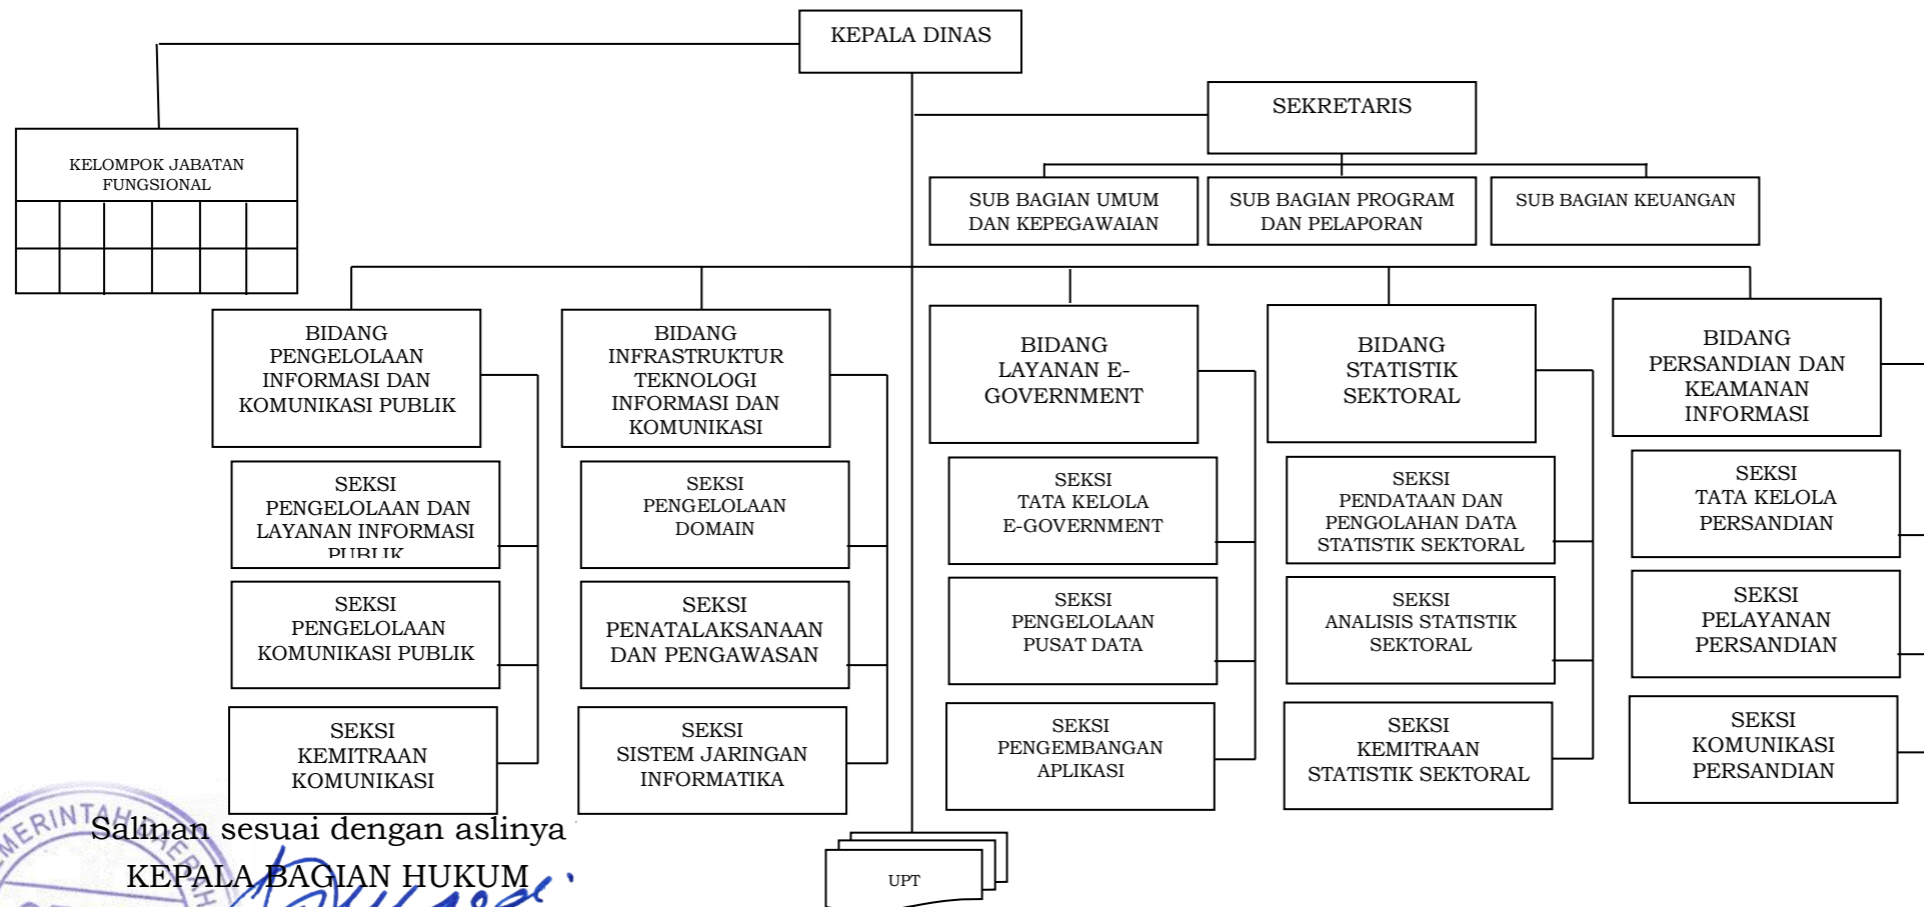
KEPALA DINAS

KELOMPOK JABATAN FUNGSIONAL

SEKRETARIS

SUB BAGIAN UMUM DAN KEPEGAWAIAN

SUB BAGIAN PROGRAM DAN PELAPORAN

SUB BAGIAN KEUANGAN

BIDANG PENGELOLAAN INFORMASI DAN KOMUNIKASI PUBLIK

SEKSI PENGELOLAAN DAN LAYANAN INFORMASI PUBLIK

SEKSI PENGELOLAAN KOMUNIKASI PUBLIK

SEKSI KEMITRAAN KOMUNIKASI

BIDANG INFRASTRUKTUR TEKNOLOGI INFORMASI DAN KOMUNIKASI

SEKSI PENGELOLAAN DOMAIN

SEKSI PENATALAKSANAAN DAN PENGAWASAN

SEKSI SISTEM JARINGAN INFORMATIKA

BIDANG LAYANAN E-GOVERNMENT

SEKSI TATA KELOLA E-GOVERNMENT

SEKSI PENGELOLAAN PUSAT DATA

SEKSI PENGEMBANGAN APLIKASI

BIDANG STATISTIK SEKTORAL

SEKSI PENDATAAN DAN PENGOLAHAN DATA STATISTIK SEKTORAL

SEKSI ANALISIS STATISTIK SEKTORAL

SEKSI KEMITRAAN STATISTIK SEKTORAL

BIDANG PERSANDIAN DAN KEAMANAN INFORMASI

SEKSI TATA KELOLA PERSANDIAN

SEKSI PELAYANAN PERSANDIAN

SEKSI KOMUNIKASI PERSANDIAN

UPT

Salinan sesuai dengan aslinya
KEPALA BAGIAN HUKUM

PEMERINTAH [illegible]